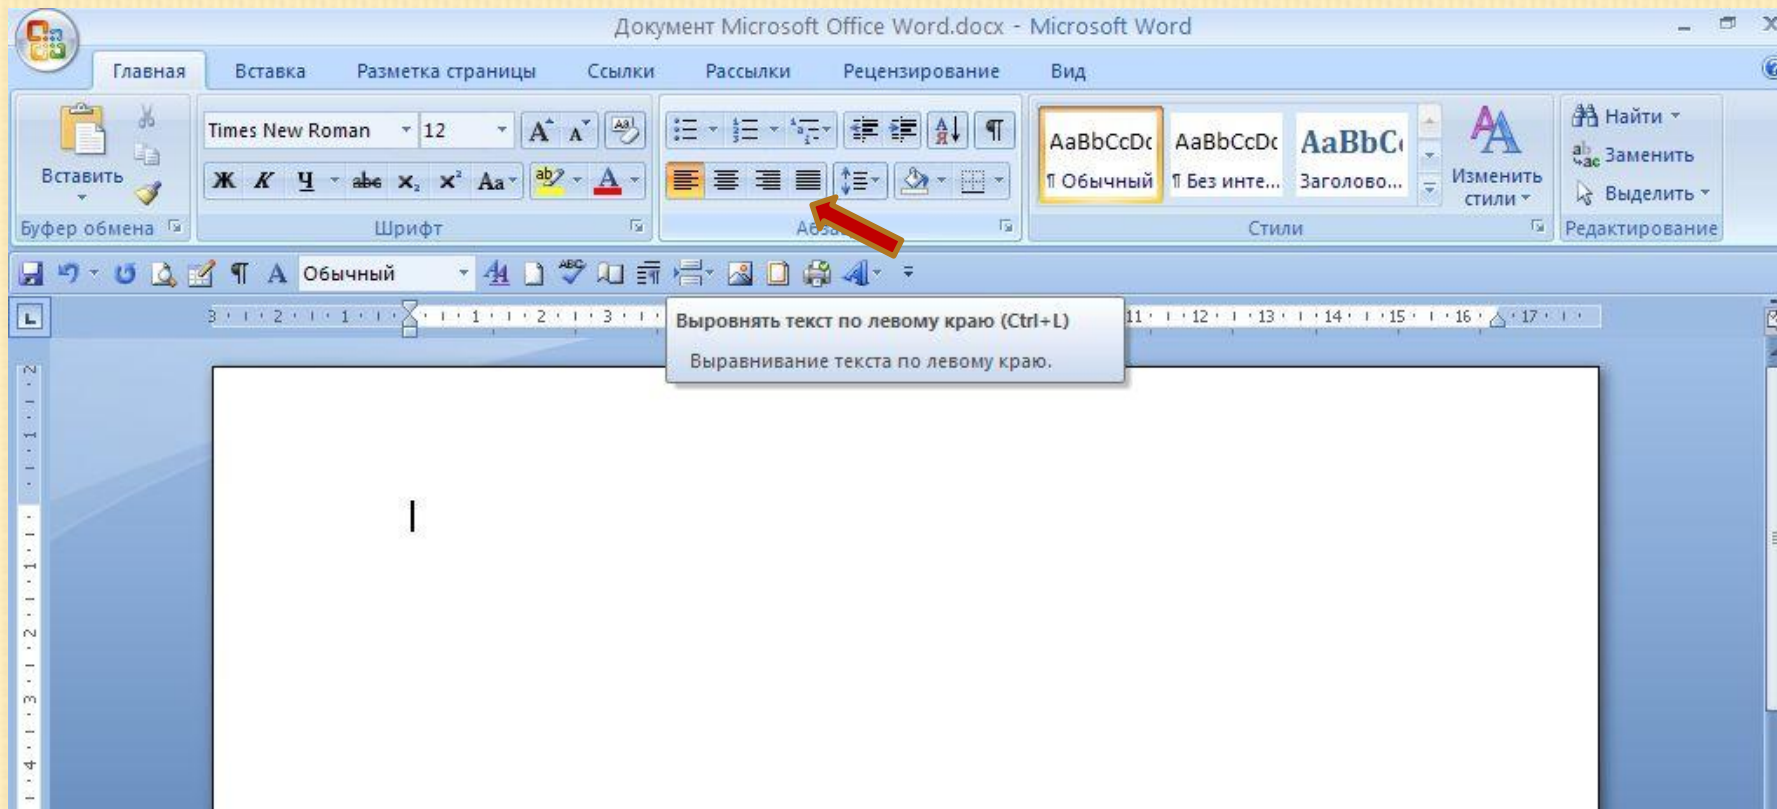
Документ Microsoft Office Word.docx - Microsoft Word

Главная Вставка Разметка страницы Ссылки Рассылки Рецензирование Вид

Вставить
Буфер обмена

Times New Roman 12
Ж К Ч abe $x_2$ $x^2$ Aa
Шрифт

Абза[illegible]

AaBbCcDc ¶ Обычный
AaBbCcDc ¶ Без инте...
AaBbC Заголово...
Изменить стили
Стили

Найти
Заменить
Выделить
Редактирование

Обычный

3 · 2 · 1 · 1 · 2 · 3 · 11 · 12 · 13 · 14 · 15 · 16 · 17

Выровнять текст по левому краю (Ctrl+L)

Выравнивание текста по левому краю.

2 1 1 2 3 4